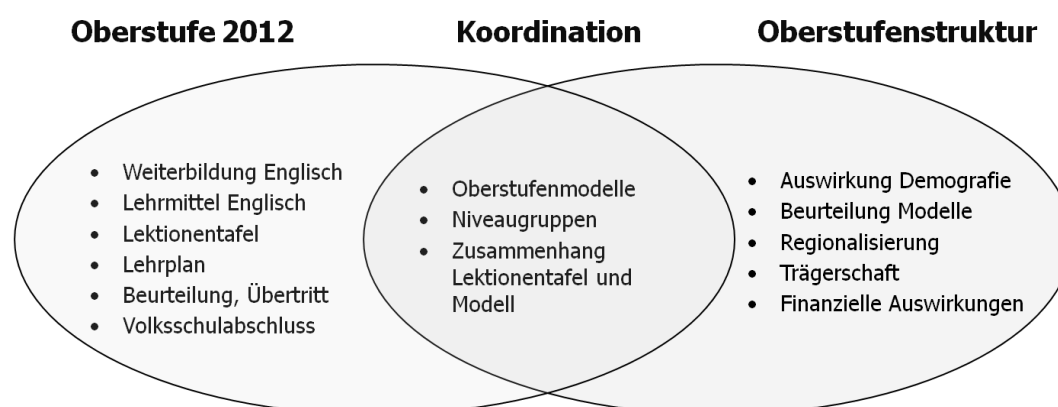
Oberstufe 2012

Koordination

Oberstufenstruktur

- Weiterbildung Englisch
- Lehrmittel Englisch
- Lektionentafel
- Lehrplan
- Beurteilung, Übertritt
- Volksschulabschluss

- Oberstufenmodelle
- Niveaugruppen
- Zusammenhang Lektionentafel und Modell

- Auswirkung Demografie
- Beurteilung Modelle
- Regionalisierung
- Trägerschaft
- Finanzielle Auswirkungen